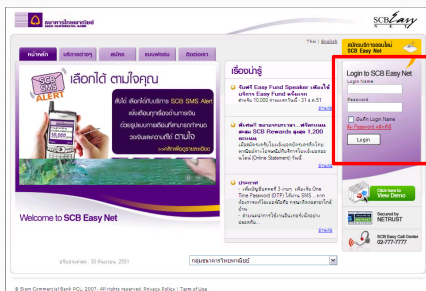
ธนาคารไทยพาณิชย์

SCB Easy

ไทย | English

สมัครบริการออนไลน์ SCB Easy Net

หน้าหลัก | บริการต่างๆ | สมัคร | แบบฟอร์ม | ติดต่อเรา

SCB SMS ALERT

เลือกได้ ตามใจคุณ

สิทธิ์ เลือกใช้บริการ SCB SMS Alert

เรื่องน่ารู้

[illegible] Easy Fund Speaker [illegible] Easy Fund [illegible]

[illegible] SCB Rewards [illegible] 1,200

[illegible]

Login to SCB Easy Net

Login Name

Password

จำชื่อ Login Name

ลืม Password คลิกที่นี่

Login

Click here to View Demo

Secured by NETRUST

SCB Easy Call Center 02-777-7777

Welcome to SCB Easy Net

กลุ่มธนาคารไทยพาณิชย์

© Siam Commercial Bank PCL. 2007. All rights reserved. Privacy Policy | Term of Use